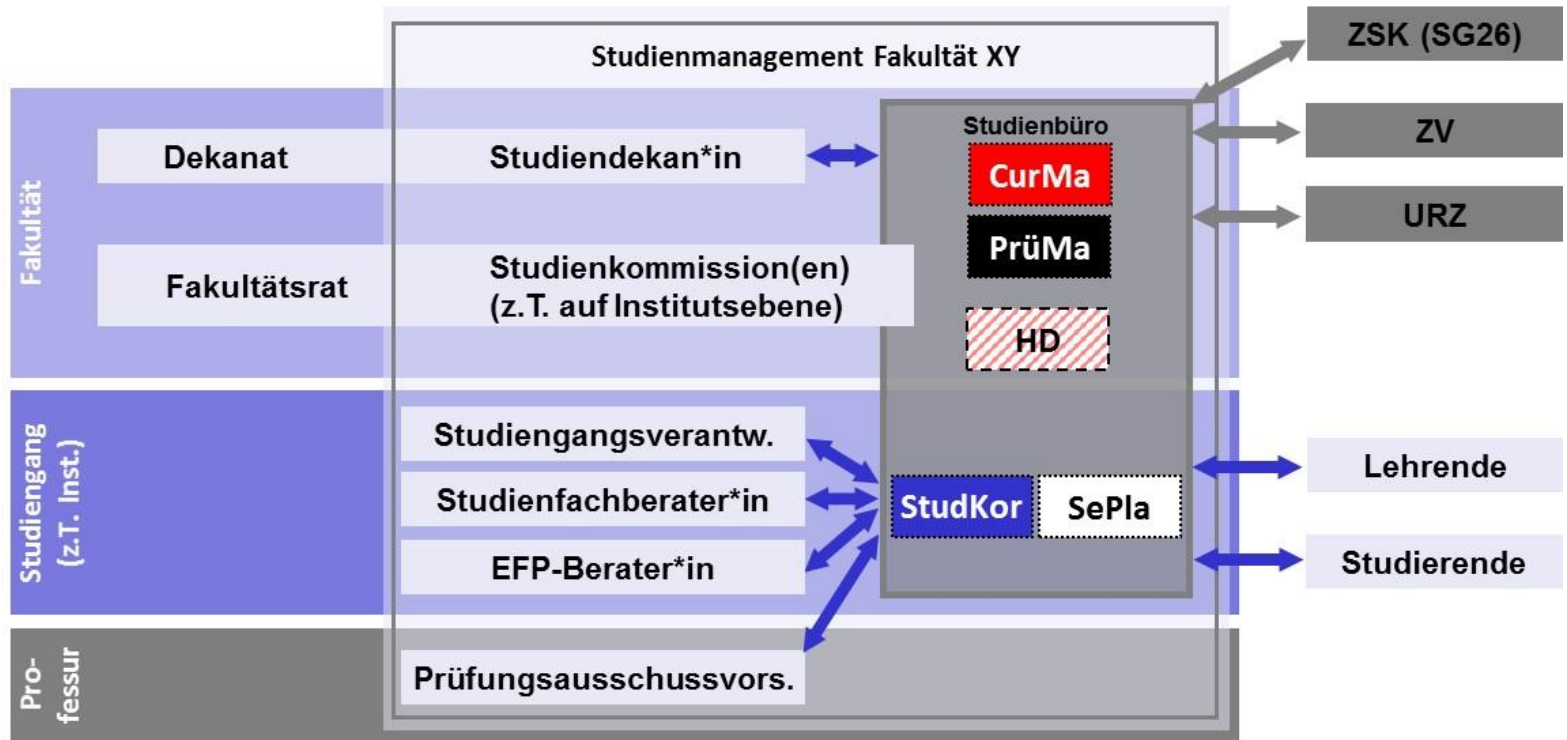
Studienmanagement Fakultät XY

ZSK (SG26)

ZV

URZ

Fakultät

Dekanat

Studiendekan*in

Studienbüro

CurMa

PrüMa

HD

Fakultätsrat

Studienkommission(en) (z.T. auf Institutsebene)

Studiengang (z.T. Inst.)

Studiengangsverantw.

Studienfachberater*in

EFP-Berater*in

StudKor

SePla

Lehrende

Studierende

Professur

Prüfungsausschussvors.